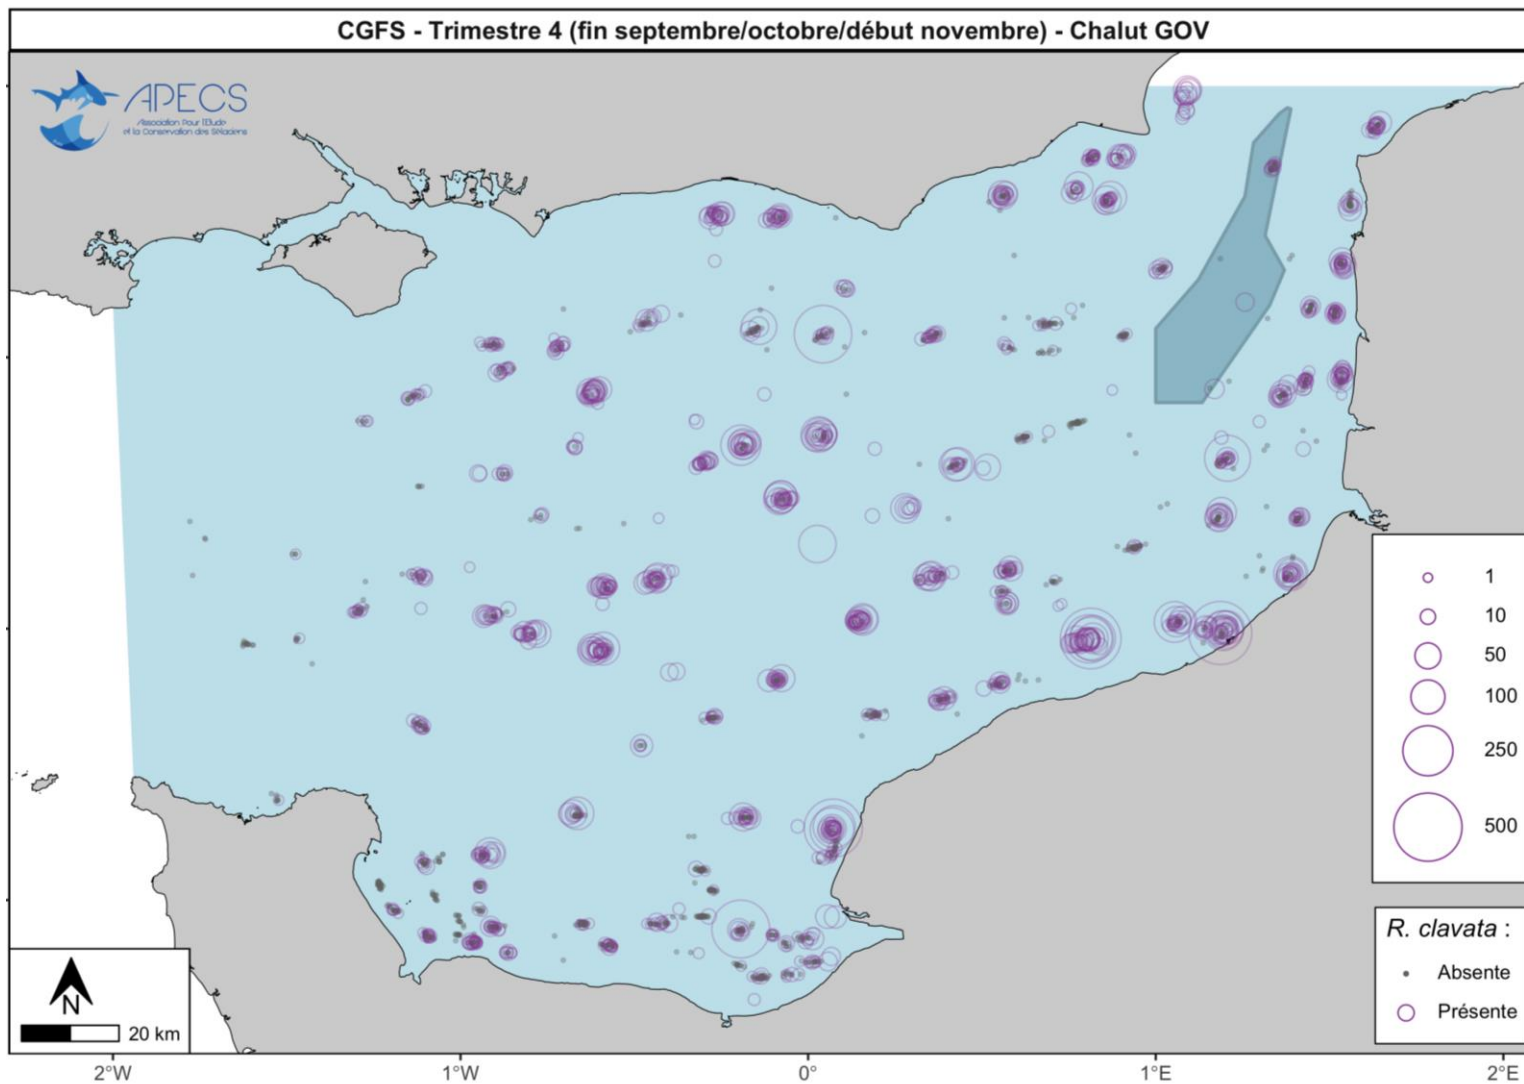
CGFS - Trimestre 4 (fin septembre/octobre/début novembre) - Chalut GOV

APECS
Association Pour l'Etude et la Conservation des Sélaciens

1
10
50
100
250
500

R. clavata :
Absente
Présente

N
20 km

2°W
1°W
0°
1°E
2°E